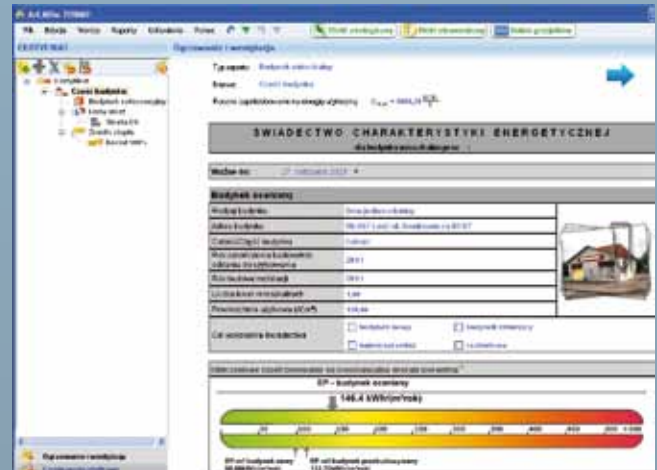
ArCADia TERMO

Plik Edycja Widok Raporty Kalkulator Pomoc

Wykaz ukształtowania | Wykaz obowiązkowy | Schemat przegrodowy

CERTYFIKAT

Ogrzewanie i wentylacja

Kompletne

Części budynku

Budynek mieszkalny

Typ zapasu: Budynek mieszkalny

Rocznie zapotrzebowanie na energię użytkową

ŚWIADECTWO CHARAKTERYSTYKI ENERGETYCZNEJ

dla budynku mieszkalnego

Ważne do:

Budynek oceniany

| Rodzaj budynku | Dom jednorodzinny |
|---|---|
| Adres budynku | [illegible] |
| Całość/Część budynku | całość |
| Rok zakończenia budowy/rok oddania do użytkowania | 2011 |
| Rok budowy instalacji | 2011 |
| Liczba lokali mieszkalnych | 1,00 |
| Powierzchnia użytkowa (Af, m²) | 105,00 |
| Cel wykonania świadectwa | Budynek nowy / Budynek istniejący / Najem lub sprzedaż / Rozbudowa |

EP - budynek oceniany

146,4 kWh/(m²rok)

50 100 150 200 250 300 350 400 450 500 >500

EP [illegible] budynek oceniany

EP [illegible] budynek przebudowywany

Ogrzewanie i wentylacja